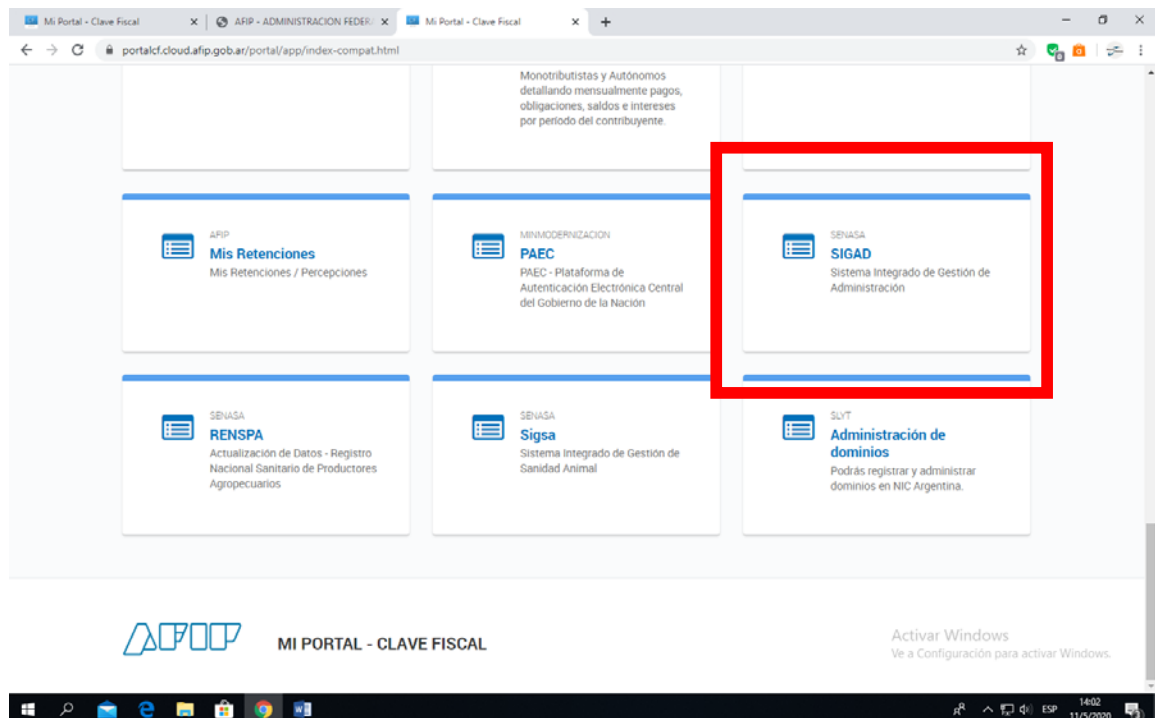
Mi Portal - Clave Fiscal
AFIP - ADMINISTRACION FEDER
Mi Portal - Clave Fiscal
portalcf.cloud.afip.gob.ar/portal/app/index-compat.html

Monotributistas y Autónomos detallando mensualmente pagos, obligaciones, saldos e intereses por período del contribuyente.

AFIP
Mis Retenciones
Mis Retenciones / Percepciones

MINMODERNIZACION
PAEC
PAEC - Plataforma de Autenticación Electrónica Central del Gobierno de la Nación

SENASA
SIGAD
Sistema Integrado de Gestión de Administración

SENASA
RENSPA
Actualización de Datos - Registro Nacional Sanitario de Productores Agropecuarios

SENASA
Sigsa
Sistema Integrado de Gestión de Sanidad Animal

SLYT
Administración de dominios
Podrás registrar y administrar dominios en NIC Argentina.

AFIP
MI PORTAL - CLAVE FISCAL

Activar Windows
Ve a Configuración para activar Windows.

ESP 14:02 11/5/2020